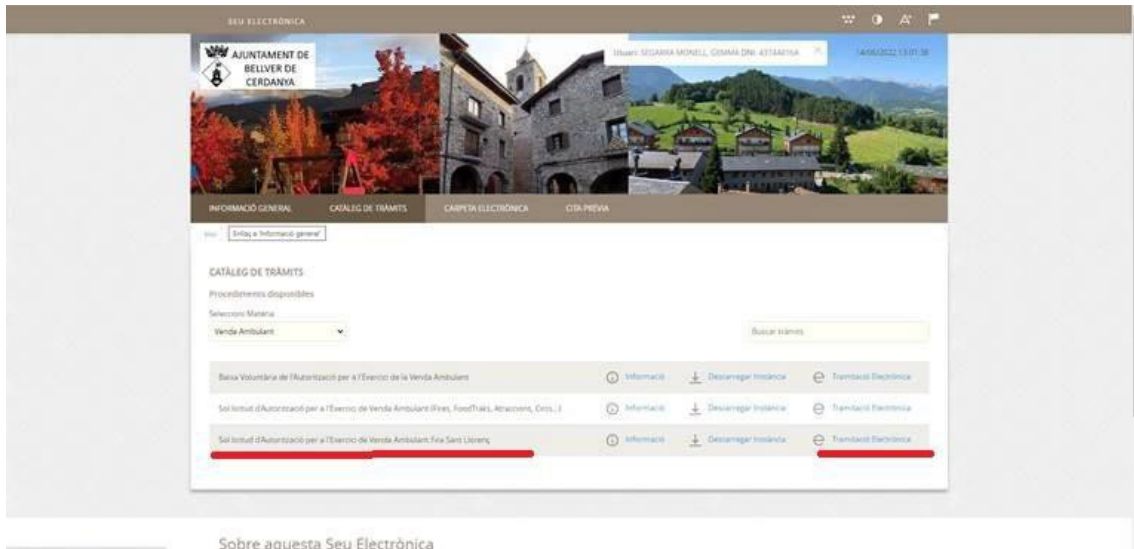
SEU ELECTRÒNICA

AJUNTAMENT DE BELLVER DE CERDANYA

Usuari: SEGARRA MONELL, GEMMA DNI: 43744416A

14/06/2022 13:01:38

INFORMACIÓ GENERAL CATÀLEG DE TRÀMITS CARPETA ELECTRÒNICA CITA PRÈVIA

Inici Enllaç a 'Informació general'

CATÀLEG DE TRÀMITS

Procediments disponibles

Seleccioni Materia

Venda Ambulant

Buscar tràmits

| | | | |
|---|---|---|---|
| Baixa Voluntària de l'Autorització per a l'Exercici de la Venda Ambulant | Informació | Descarregar Instància | Tramitació Electrònica |
| Sol·licitud d'Autorització per a l'Exercici de Venda Ambulant (Fires, FoodTraks, Atraccions, Circs...) | Informació | Descarregar Instància | Tramitació Electrònica |
| Sol·licitud d'Autorització per a l'Exercici de Venda Ambulant Fira Sant Llorenç | Informació | Descarregar Instància | Tramitació Electrònica |

Sobre aquesta Seu Electrònica